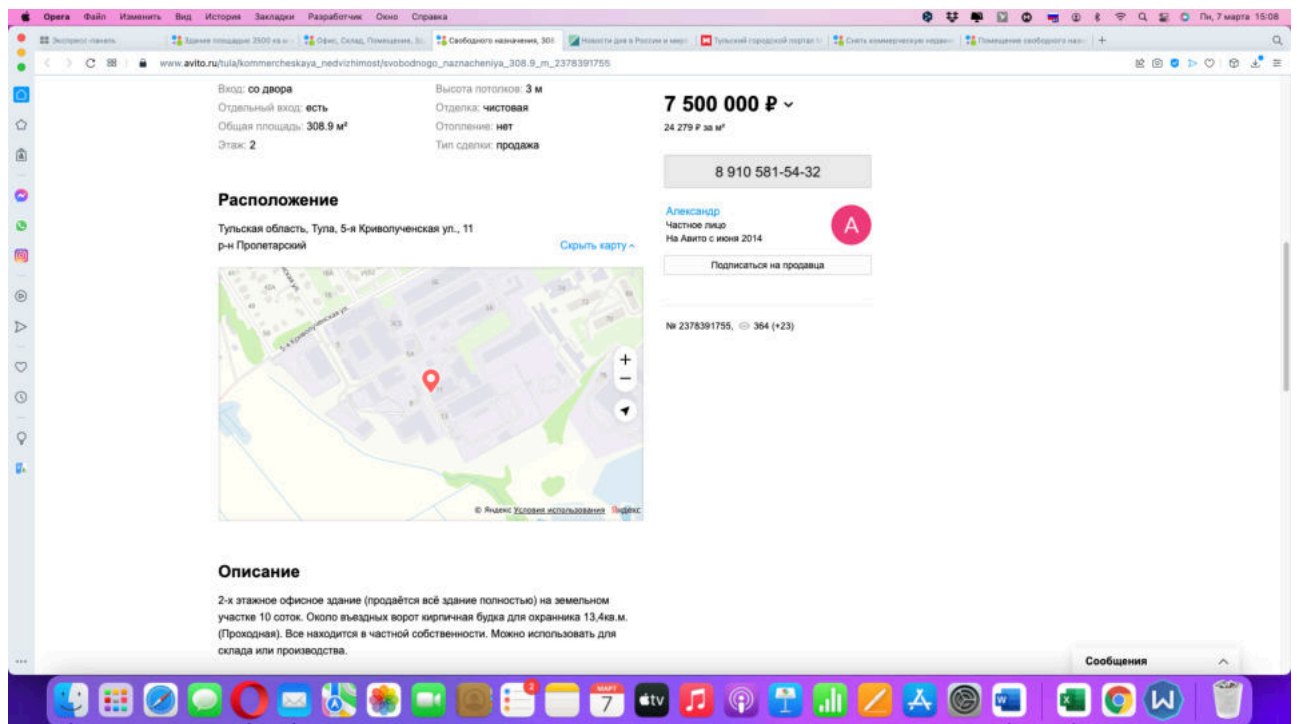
Opera Файл Изменить Вид История Закладки Разработчик Окно Справка

Пн, 7 марта 15:08

Экспресс-панель | Здание площадью 3500 кв.м | Офис, Склад, Помещение | Свободного назначения, 308 | Новости дня в России и мире | Тульский городской портал | Снять коммерческую недвиж | Помещение свободного назн

www.avito.ru/tula/kommercheskaya_nedvizhimost/svobodnogo_naznacheniya_308.9_m_2378391755

Вход: со двора
Отдельный вход: есть
Общая площадь: 308.9 м²
Этаж: 2

Высота потолков: 3 м
Отделка: чистовая
Отопление: нет
Тип сделки: продажа

7 500 000 ₽
24 279 ₽ за м²

8 910 581-54-32

Александр
Частное лицо
На Авито с июня 2014

A

Подписаться на продавца

№ 2378391755, 364 (+23)

Расположение

Тульская область, Тула, 5-я Криволученская ул., 11
р-н Пролетарский

Скрыть карту

5-я Криволученская ул.

+
−

© Яндекс Условия использования Яндекс

Описание

2-х этажное офисное здание (продаётся всё здание полностью) на земельном участке 10 соток. Около въездных ворот кирпичная будка для охранника 13,4кв.м. (Проходная). Все находится в частной собственности. Можно использовать для склада или производства.

Сообщения

МАРТ 7

tv